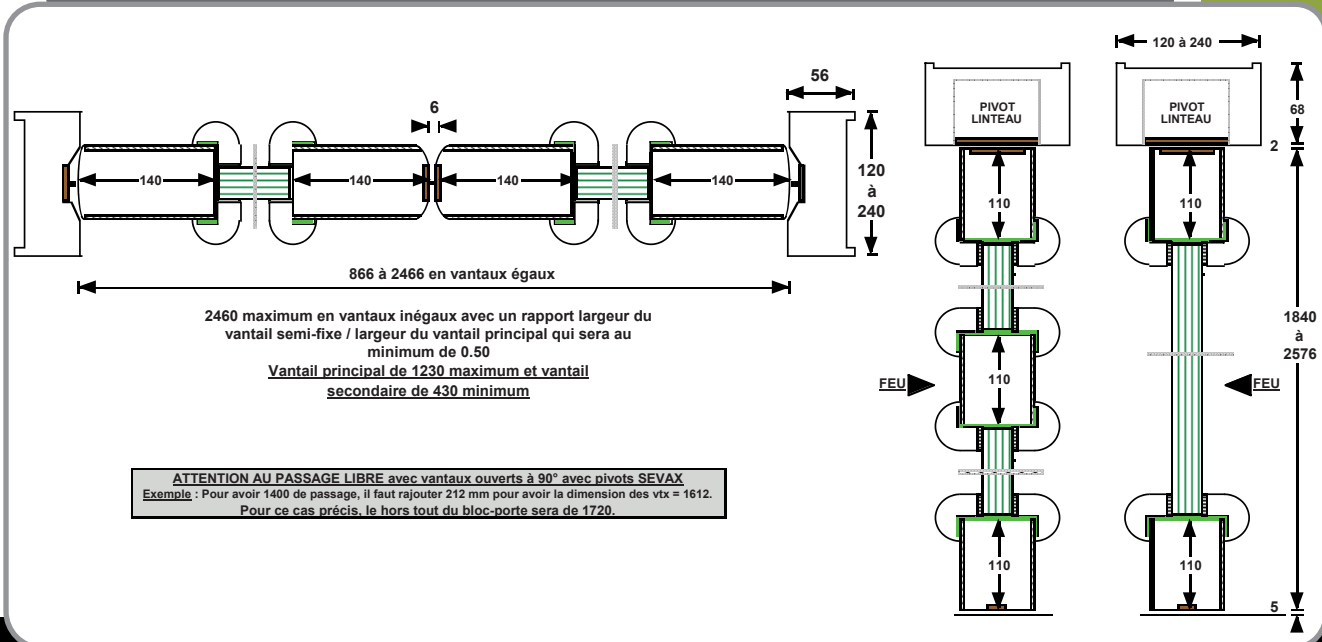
56

6

140

140

140

140

120
à
240

866 à 2466 en vantaux égaux

2460 maximum en vantaux inégaux avec un rapport largeur du vantail semi-fixe / largeur du vantail principal qui sera au minimum de 0.50
Vantail principal de 1230 maximum et vantail secondaire de 430 minimum

ATTENTION AU PASSAGE LIBRE avec vantaux ouverts à 90° avec pivots SEVAX
Exemple : Pour avoir 1400 de passage, il faut rajouter 212 mm pour avoir la dimension des vtx = 1612.
Pour ce cas précis, le hors tout du bloc-porte sera de 1720.

PIVOT
LINTEAU

110

FEU

110

110

120 à 240

PIVOT
LINTEAU

68

2

110

1840
à
2576

FEU

110

5